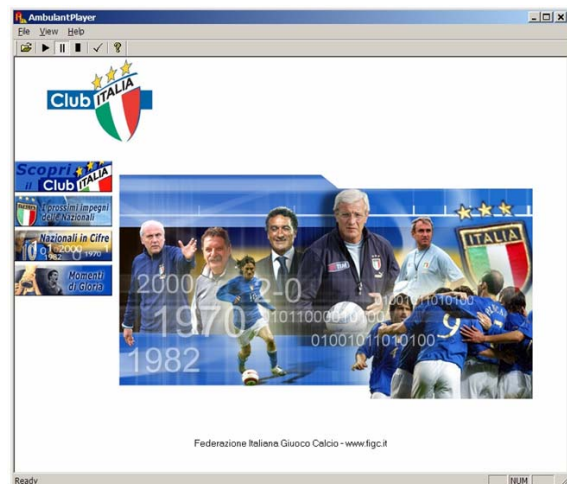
AmbulantPlayer
File View Help

Club ITALIA

Scopri il Club ITALIA
I prossimi impegni delle Nazionali
Nazionali in Cifre 2000 1982 1970
Momenti di Gloria

2000
2-0
1970
1982
01011000010100
0100101010100
100010101010
ITALIA

Federazione Italiana Giuoco Calcio - www.figc.it

Ready
NUM